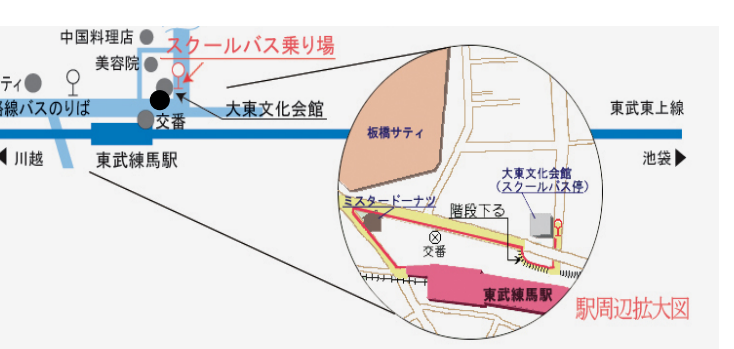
中国料理店
スクールバス乗り場
美容院
ティ
路線バスのりば
大東文化会館
交番
東武東上線
川越
東武練馬駅
池袋
板橋サティ
大東文化会館
（スクールバス停）
ミスタードーナツ
階段下る
交番
東武練馬駅
駅周辺拡大図